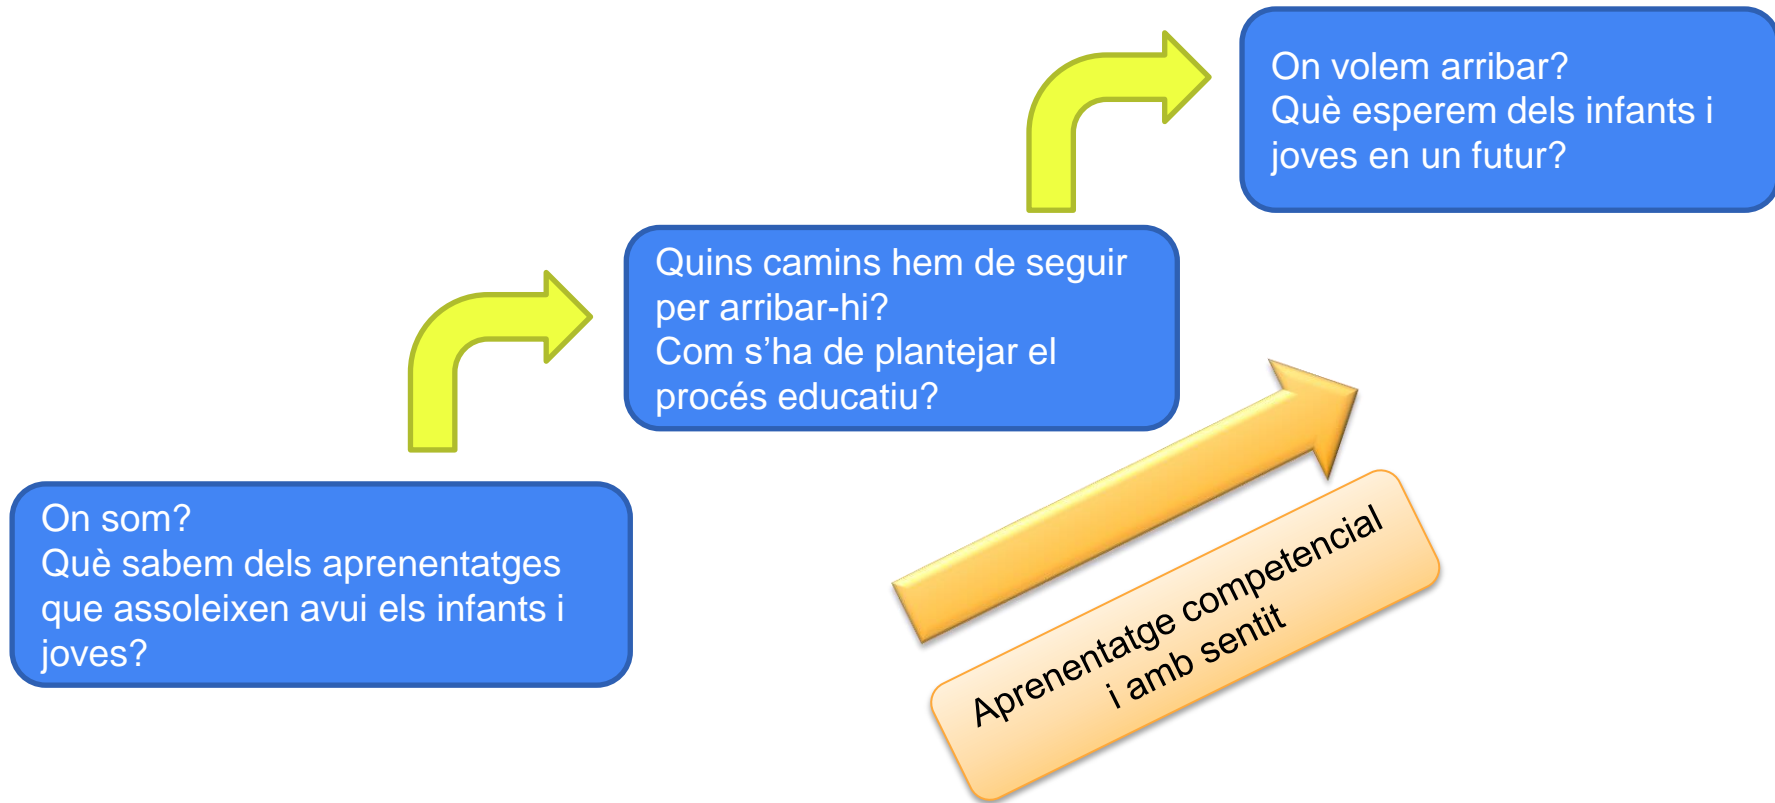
On volem arribar?
Què esperem dels infants i joves en un futur?

Quins camins hem de seguir per arribar-hi?
Com s'ha de plantejar el procés educatiu?

On som?
Què sabem dels aprenentatges que assoleixen avui els infants i joves?

Aprenentatge competencial i amb sentit